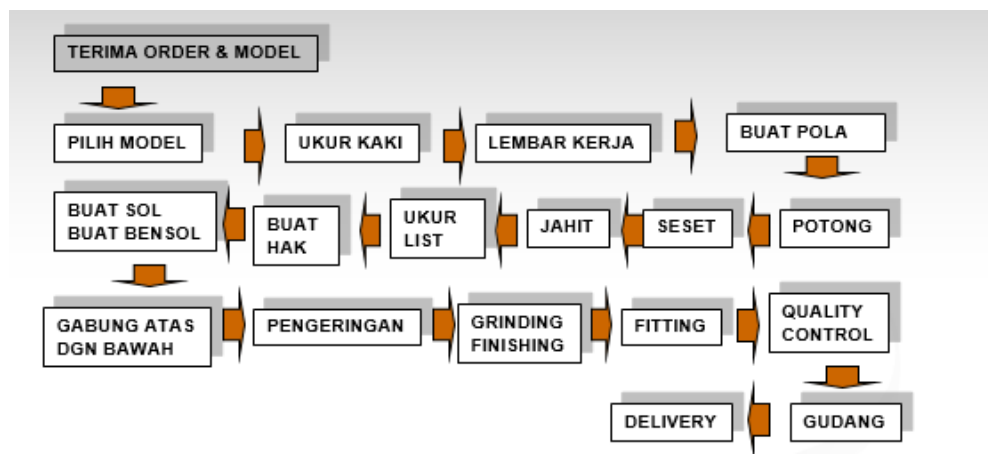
TERIMA ORDER & MODEL

PILIH MODEL

UKUR KAKI

LEMBAR KERJA

BUAT POLA

POTONG

SESET

JAHIT

UKUR LIST

BUAT HAK

BUAT SOL BUAT BENSOL

GABUNG ATAS DGN BAWAH

PENGERINGAN

GRINDING FINISHING

FITTING

QUALITY CONTROL

GUDANG

DELIVERY